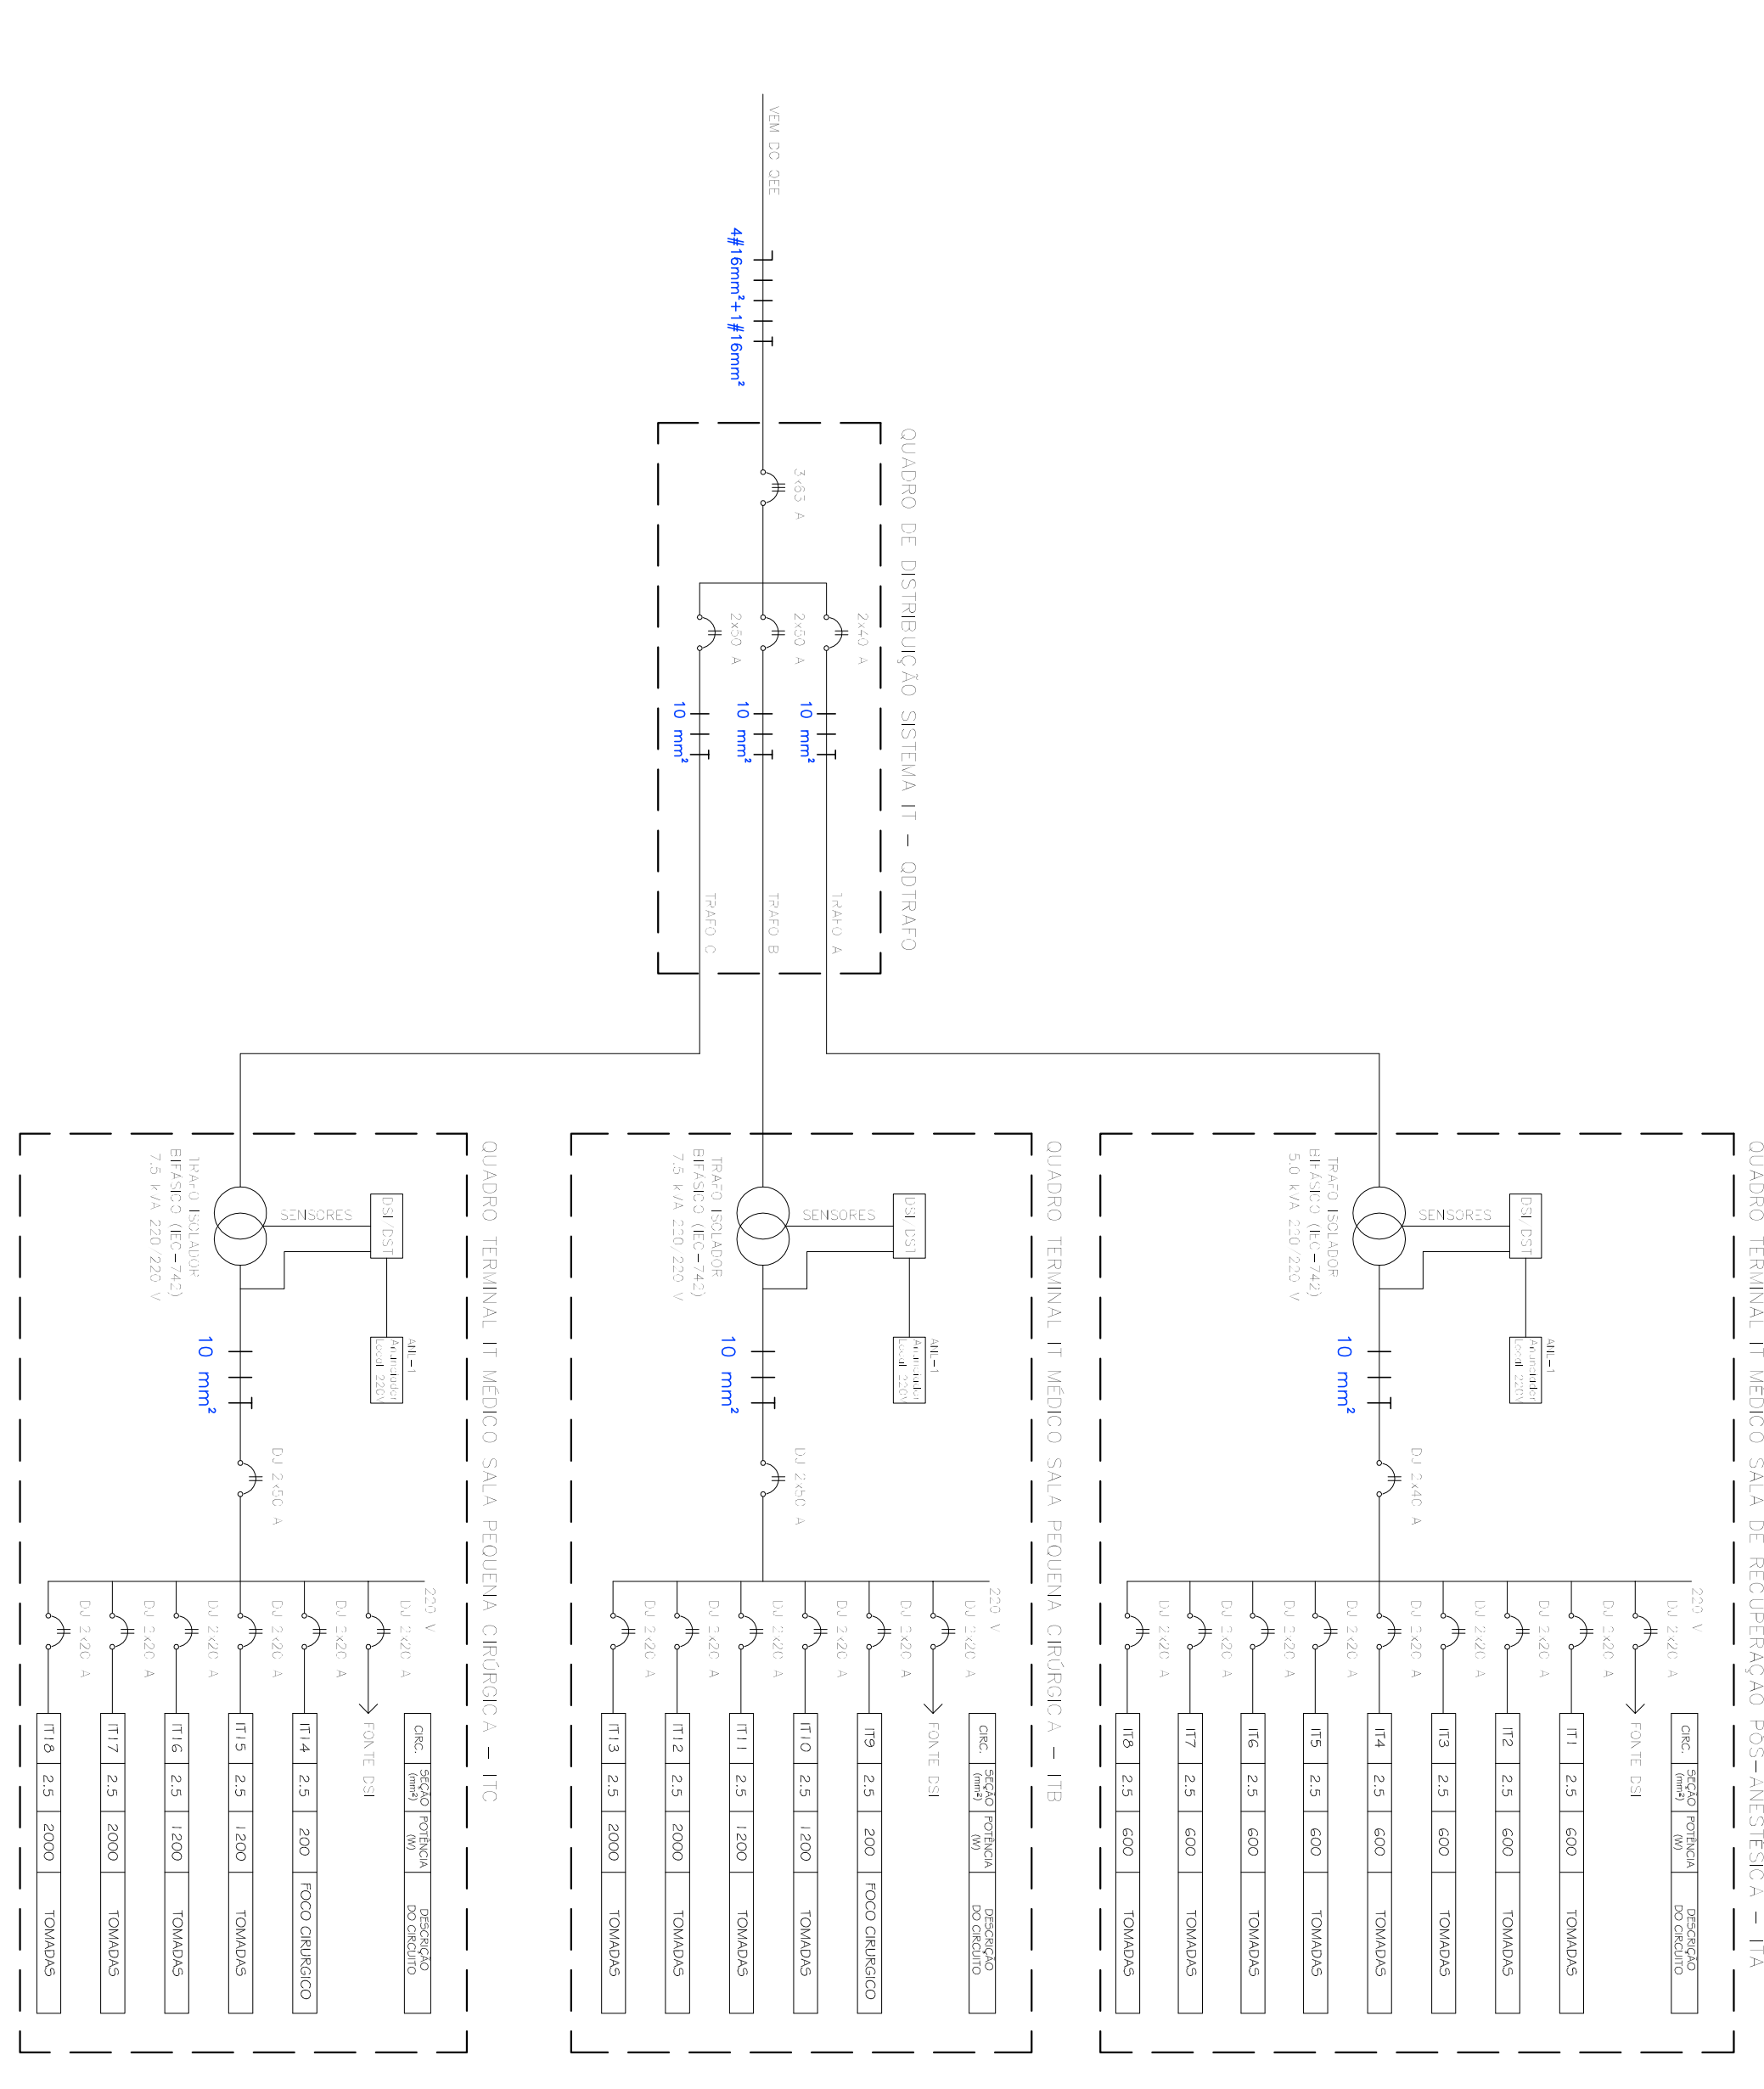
VEM DO QEE

4#16mm²+1#16mm²

QUADRO DE DISTRIBUIÇÃO SISTEMA IT - QDTRAFO

3x63 A

2x50 A
2x50 A
2x40 A

10 mm²
10 mm²
10 mm²

TRAFO C
TRAFO B
TRAFO A

QUADRO TERMINAL IT MÉDICO SALA PEQUENA CIRÚRGICA - ITC

TRAFO ISOLADOR BIFÁSICO (IEC-742) 7.5 kVA 220/220 V

SENSORES

DSI/DST

AIL-1 Anunciador Local 220V

10 mm²

DJ 2x50 A

220 V

DJ 2x20 A
DJ 2x20 A
DJ 2x20 A
DJ 2x20 A
DJ 2x20 A
DJ 2x20 A

FONTE DSI

| CIRC. | SEÇÃO (mm²) | POTÊNCIA (W) | DESCRIÇÃO DO CIRCUITO |
|---|---|---|---|
| IT14 | 2.5 | 200 | FOCO CIRÚRGICO |
| IT15 | 2.5 | 1200 | TOMADAS |
| IT16 | 2.5 | 1200 | TOMADAS |
| IT17 | 2.5 | 2000 | TOMADAS |
| IT18 | 2.5 | 2000 | TOMADAS |

QUADRO TERMINAL IT MÉDICO SALA PEQUENA CIRÚRGICA - ITB

TRAFO ISOLADOR BIFÁSICO (IEC-742) 7.5 kVA 220/220 V

SENSORES

DSI/DST

AIL-1 Anunciador Local 220V

10 mm²

DJ 2x50 A

220 V

DJ 2x20 A
DJ 2x20 A
DJ 2x20 A
DJ 2x20 A
DJ 2x20 A
DJ 2x20 A

FONTE DSI

| CIRC. | SEÇÃO (mm²) | POTÊNCIA (W) | DESCRIÇÃO DO CIRCUITO |
|---|---|---|---|
| IT9 | 2.5 | 200 | FOCO CIRÚRGICO |
| IT10 | 2.5 | 1200 | TOMADAS |
| IT11 | 2.5 | 1200 | TOMADAS |
| IT12 | 2.5 | 2000 | TOMADAS |
| IT13 | 2.5 | 2000 | TOMADAS |

QUADRO TERMINAL IT MÉDICO SALA DE RECUPERAÇÃO PÓS-ANESTÉSICA - ITA

TRAFO ISOLADOR BIFÁSICO (IEC-742) 5.0 kVA 220/220 V

SENSORES

DSI/DST

AIL-1 Anunciador Local 220V

10 mm²

DJ 2x40 A

220 V

DJ 2x20 A
DJ 2x20 A
DJ 2x20 A
DJ 2x20 A
DJ 2x20 A
DJ 2x20 A
DJ 2x20 A
DJ 2x20 A
DJ 2x20 A

FONTE DSI

| CIRC. | SEÇÃO (mm²) | POTÊNCIA (W) | DESCRIÇÃO DO CIRCUITO |
|---|---|---|---|
| IT1 | 2.5 | 600 | TOMADAS |
| IT2 | 2.5 | 600 | TOMADAS |
| IT3 | 2.5 | 600 | TOMADAS |
| IT4 | 2.5 | 600 | TOMADAS |
| IT5 | 2.5 | 600 | TOMADAS |
| IT6 | 2.5 | 600 | TOMADAS |
| IT7 | 2.5 | 600 | TOMADAS |
| IT8 | 2.5 | 600 | TOMADAS |